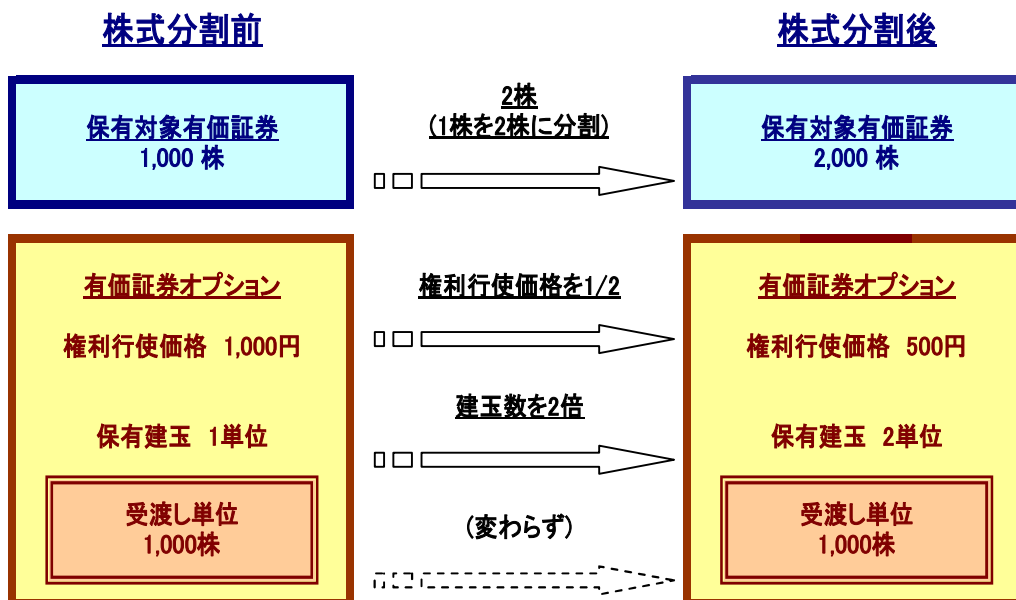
株式分割前

保有対象有価証券
1,000 株

有価証券オプション

権利行使価格 1,000円

保有建玉 1単位

受渡し単位
1,000株

2株
(1株を2株に分割)

権利行使価格を1/2

建玉数を2倍

(変わらず)

株式分割後

保有対象有価証券
2,000 株

有価証券オプション

権利行使価格 500円

保有建玉 2単位

受渡し単位
1,000株